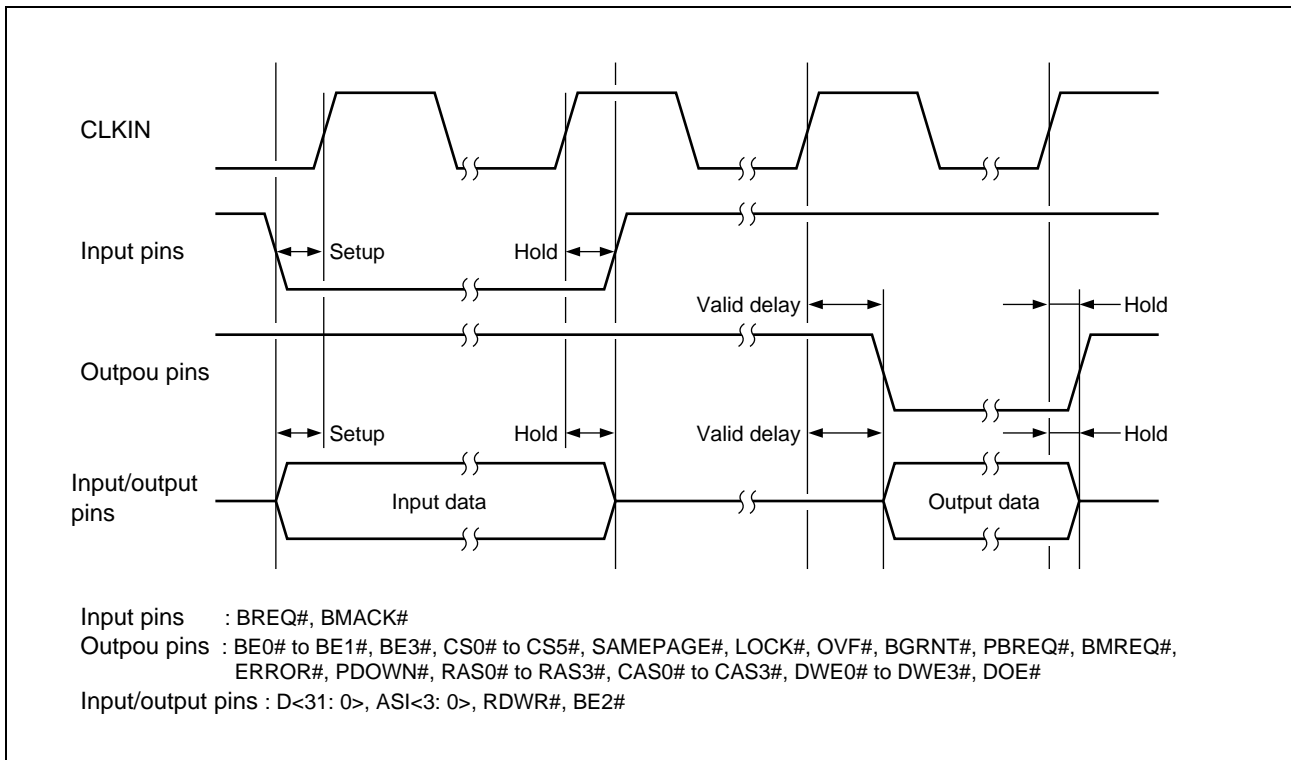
CLKIN

Input pins

Setup

Hold

Valid delay

Hold

Outpou pins

Setup

Hold

Valid delay

Hold

Input/output pins

Input data

Output data

Input pins : BREQ#, BMACK#
Outpou pins : BE0# to BE1#, BE3#, CS0# to CS5#, SAMEPAGE#, LOCK#, OVF#, BGRNT#, PBREQ#, BMREQ#, ERROR#, PDOWN#, RAS0# to RAS3#, CAS0# to CAS3#, DWE0# to DWE3#, DOE#
Input/output pins : D<31: 0>, ASI<3: 0>, RDWR#, BE2#